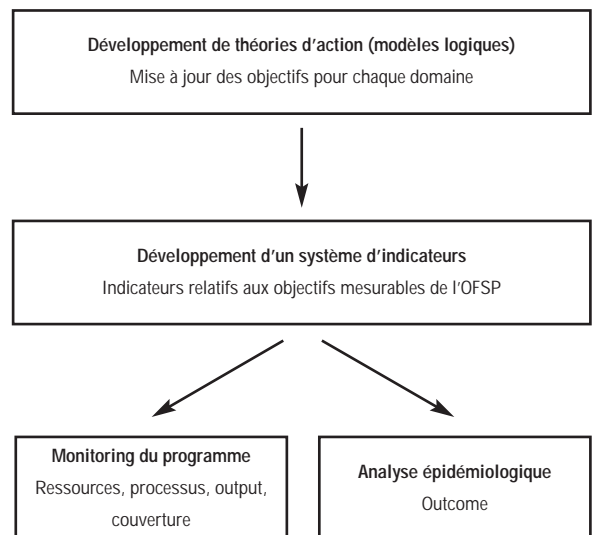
Développement de théories d’action (modèles logiques)
Mise à jour des objectifs pour chaque domaine

Développement d’un système d’indicateurs
Indicateurs relatifs aux objectifs mesurables de l’OFSP

Monitoring du programme
Ressources, processus, output, couverture

Analyse épidémiologique
Outcome